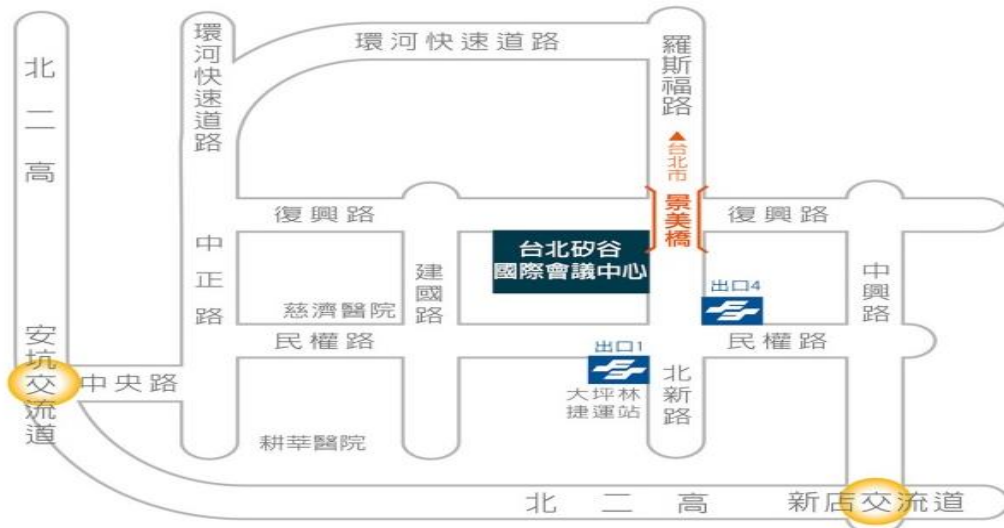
北二高

環河快速道路

環河快速道路

羅斯福路

▲台北市

景美橋

復興路

復興路

中正路

建國路

台北矽谷
國際會議中心

出口4

中興路

慈濟醫院

民權路

民權路

出口1

安坑交流道

中央路

大坪林捷運站

北新路

耕莘醫院

北二高

新店交流道